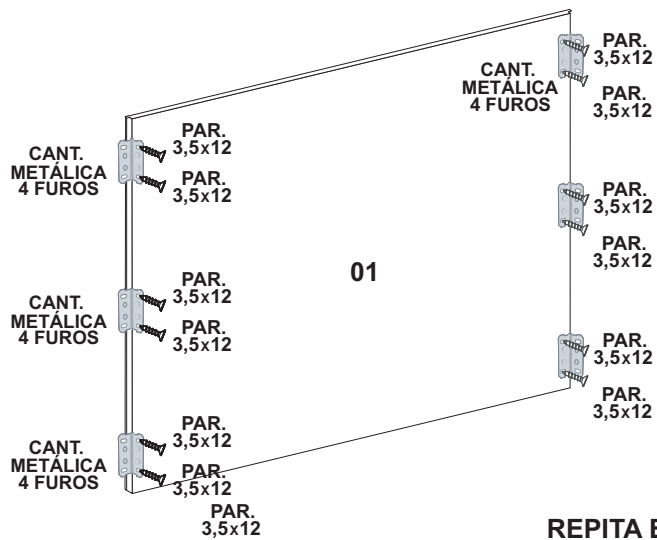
CANT.
METÁLICA
4 FUROS

PAR.
3,5x12

PAR.
3,5x12

CANT.
METÁLICA
4 FUROS

PAR.
3,5x12

PAR.
3,5x12

CANT.
METÁLICA
4 FUROS

PAR.
3,5x12

PAR.
3,5x12

PAR.
3,5x12

01

CANT.
METÁLICA
4 FUROS

PAR.
3,5x12

PAR.
3,5x12

PAR.
3,5x12

PAR.
3,5x12

PAR.
3,5x12

PAR.
3,5x12

REPITA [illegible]